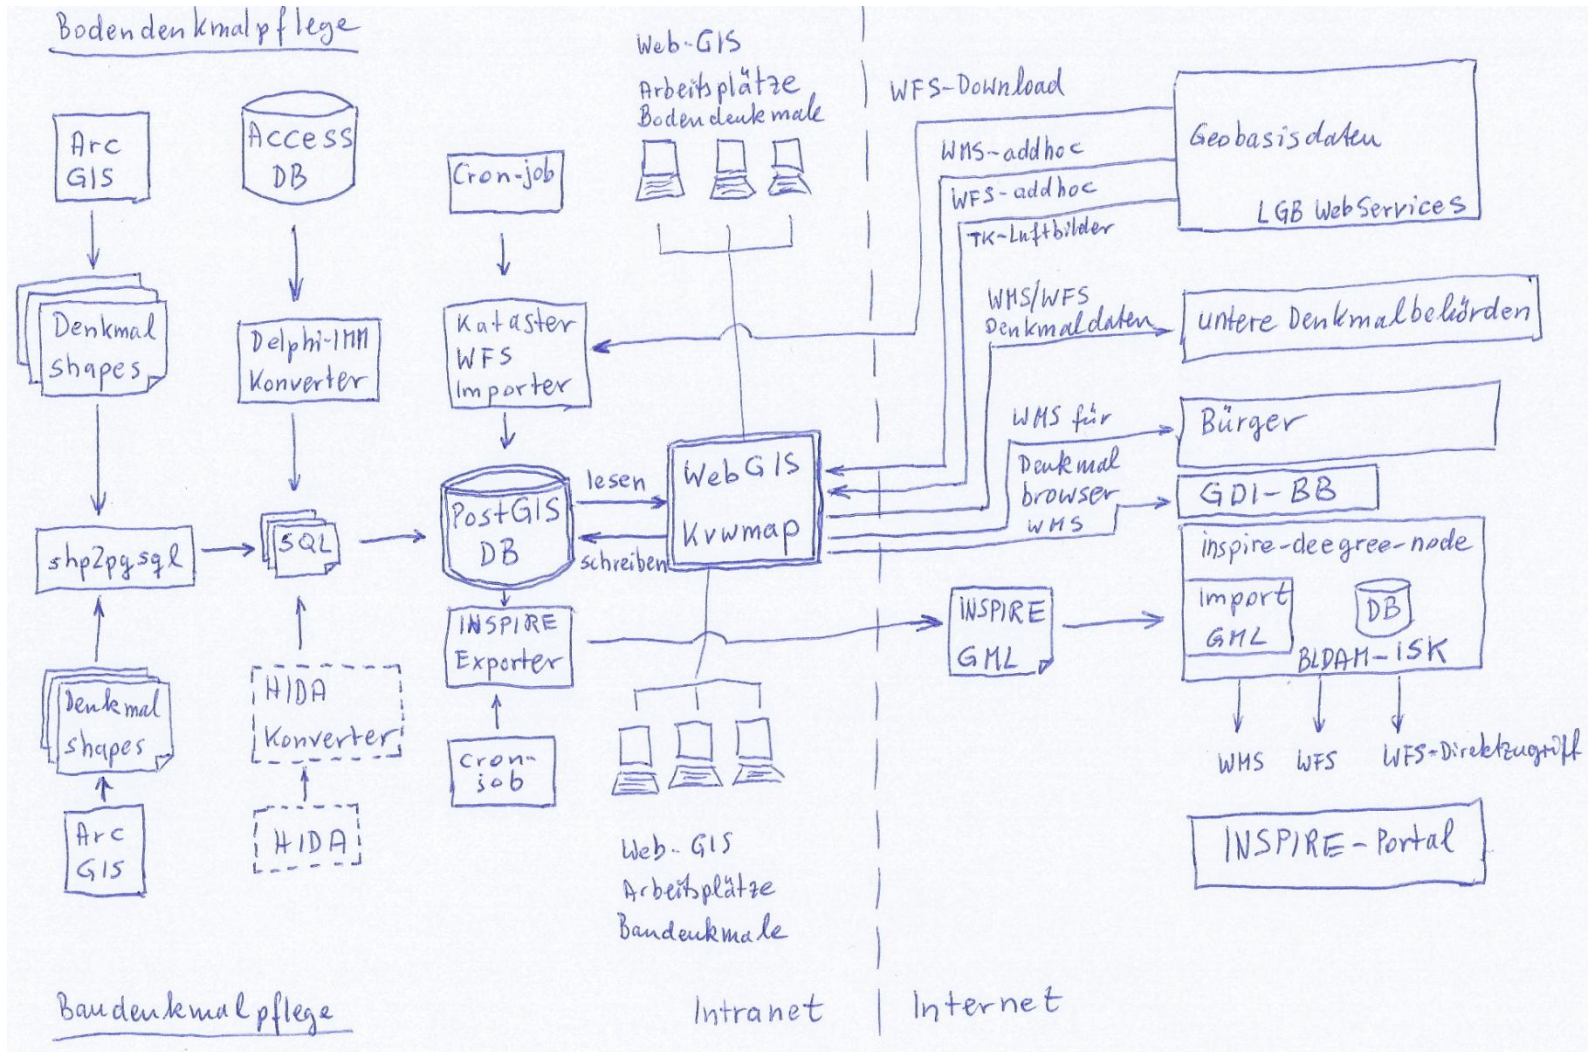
Bodendenkmalpflege

Arc GIS

Access DB

Cron-job

Web-GIS Arbeitsplätze Bodendenkmale

WFS-Download

Geobasisdaten

LGB WebServices

WMS-addhoc

WFS-addhoc

TK-Luftbilder

Denkmal shapes

Delphi-IMM Konverter

Kataster WFS Importer

WMS/WFS Denkmaldaten

untere Denkmalbehörden

WMS für

Bürger

Denkmal browser WMS

GDI-BB

lesen

WebGIS Kvwmap

shp2pgsql

SQL

PostGIS DB

schreiben

inspire-deegree-node

INSPIRE Exporter

INSPIRE GML

import GML

DB

BLDAM-ISK

Denkmal shapes

HIDA Konverter

Cron-job

WMS

WFS

WFS-Direktzugriff

Arc GIS

HIDA

INSPIRE-Portal

Web-GIS Arbeitsplätze Baudenkmale

Baudenkmalpflege

Intranet

Internet